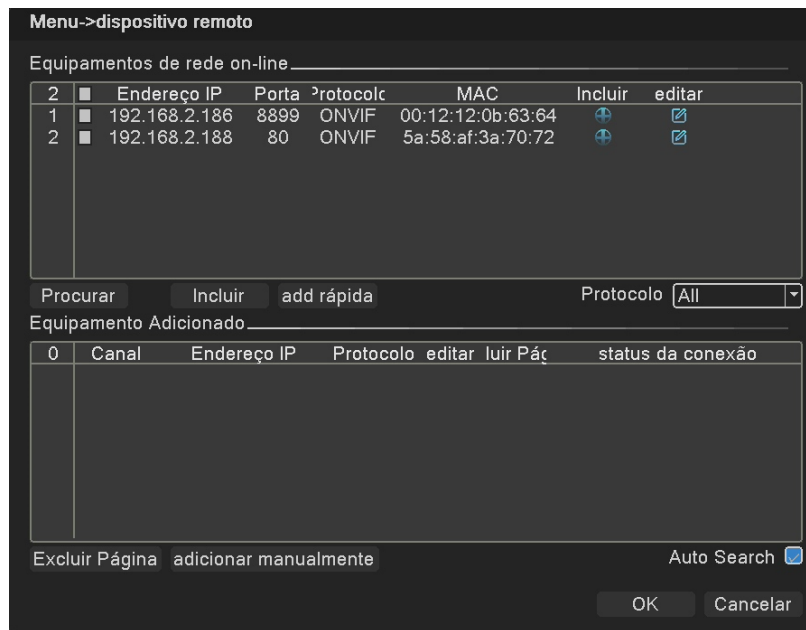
Menu->dispositivo remoto

Equipamentos de rede on-line

| 2 | | Endereço IP | Porta | Protocolc | MAC | Incluir | editar |
|---|---|---|---|---|---|---|---|
| 1 | | 192.168.2.186 | 8899 | ONVIF | 00:12:12:0b:63:64 | | |
| 2 | | 192.168.2.188 | 80 | ONVIF | 5a:58:af:3a:70:72 | | |

Procurar Incluir add rápida Protocolo All

Equipamento Adicionado

| 0 | Canal | Endereço IP | Protocolo | editar | luir Pág | status da conexão |
|---|---|---|---|---|---|---|

Excluir Página adicionar manualmente Auto Search

OK Cancelar